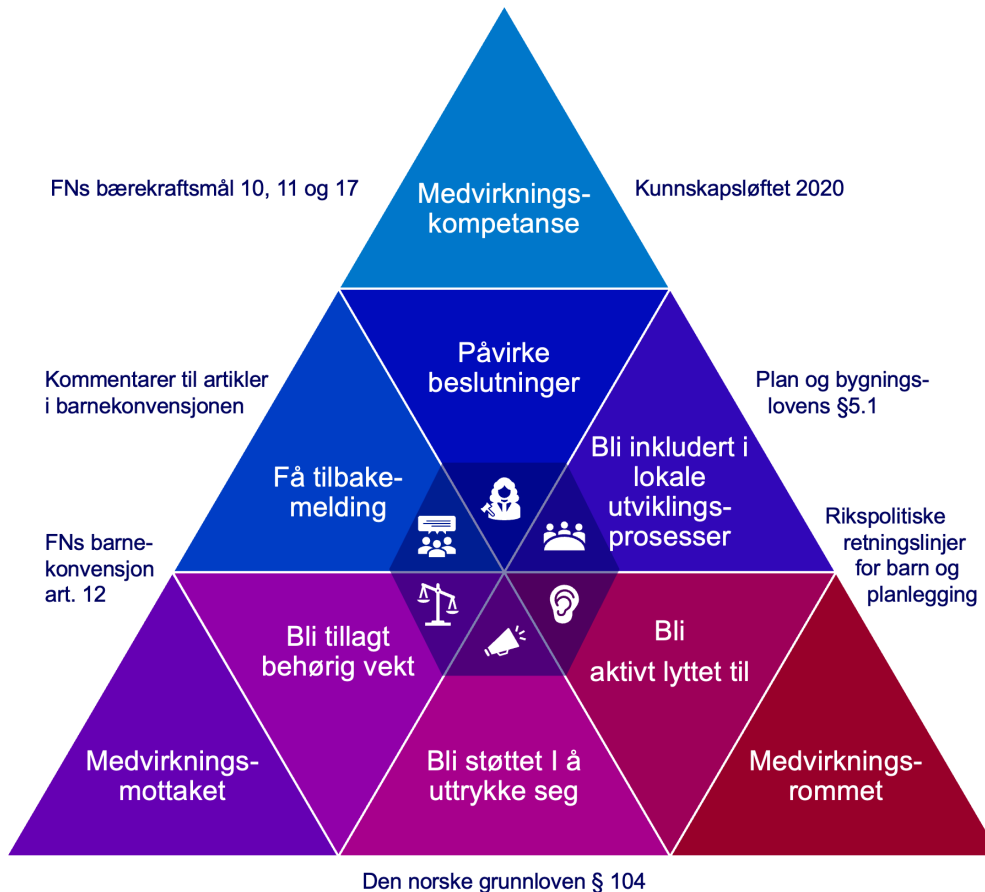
FNs bærekraftsmål 10, 11 og 17

Medvirkningskompetanse

Kunnskapsløftet 2020

Kommentarer til artikler i barnekonvensjonen

Påvirke beslutninger

Plan og bygningslovens §5.1

Få tilbakemelding

Bli inkludert i lokale utviklingsprosesser

FNs barnekonvensjon art. 12

Rikspolitiske retningslinjer for barn og planlegging

Bli tillagt behørig vekt

Bli aktivt lyttet til

Medvirkningsmottaket

Bli støttet I å uttrykke seg

Medvirkningsrommet

Den norske grunnloven § 104